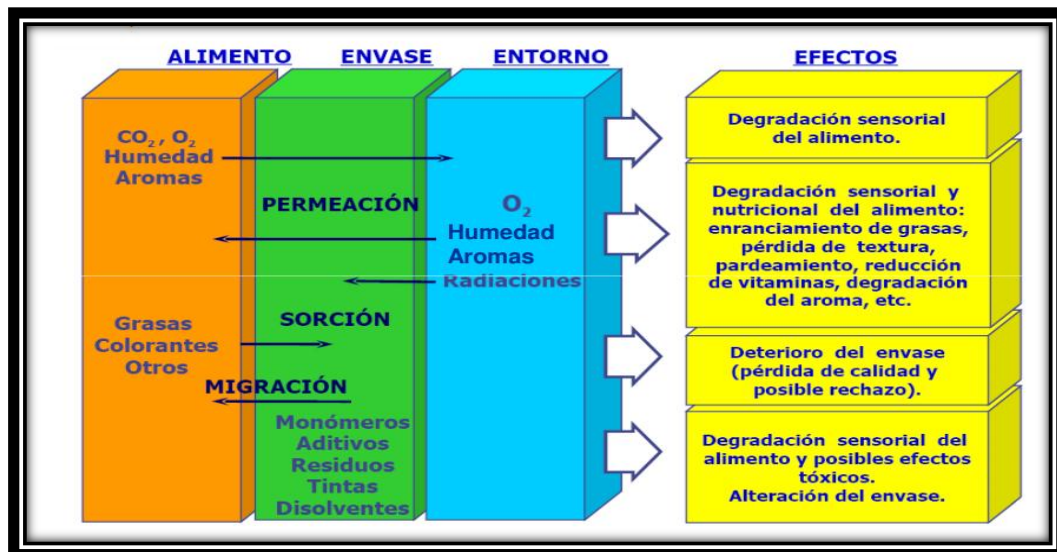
ALIMENTO ENVASE ENTORNO

$CO_2$, $O_2$
Humedad
Aromas

PERMEACIÓN

$O_2$
Humedad
Aromas
Radiaciones

Grasas
Colorantes
Otros

SORCIÓN

MIGRACIÓN

Monómeros
Aditivos
Residuos
Tintas
Disolventes

EFECTOS

Degradación sensorial del alimento.

Degradación sensorial y nutricional del alimento: enranciamiento de grasas, pérdida de textura, pardeamiento, reducción de vitaminas, degradación del aroma, etc.

Deterioro del envase (pérdida de calidad y posible rechazo).

Degradación sensorial del alimento y posibles efectos tóxicos.
Alteración del envase.